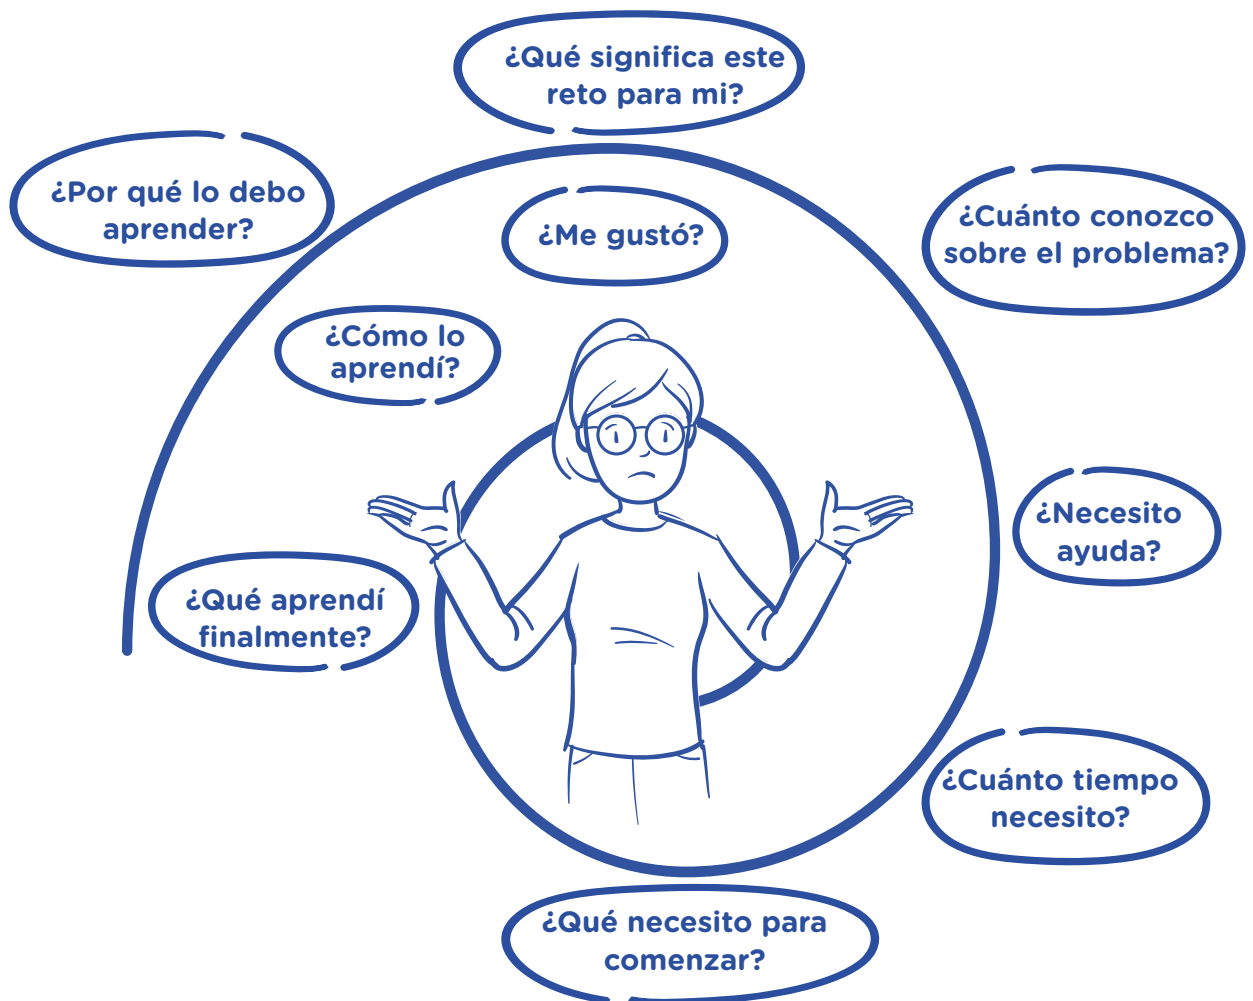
¿Qué significa este reto para mi?

¿Por qué lo debo aprender?

¿Me gustó?

¿Cuánto conozco sobre el problema?

¿Cómo lo aprendí?

¿Necesito ayuda?

¿Qué aprendí finalmente?

¿Cuánto tiempo necesito?

¿Qué necesito para comenzar?